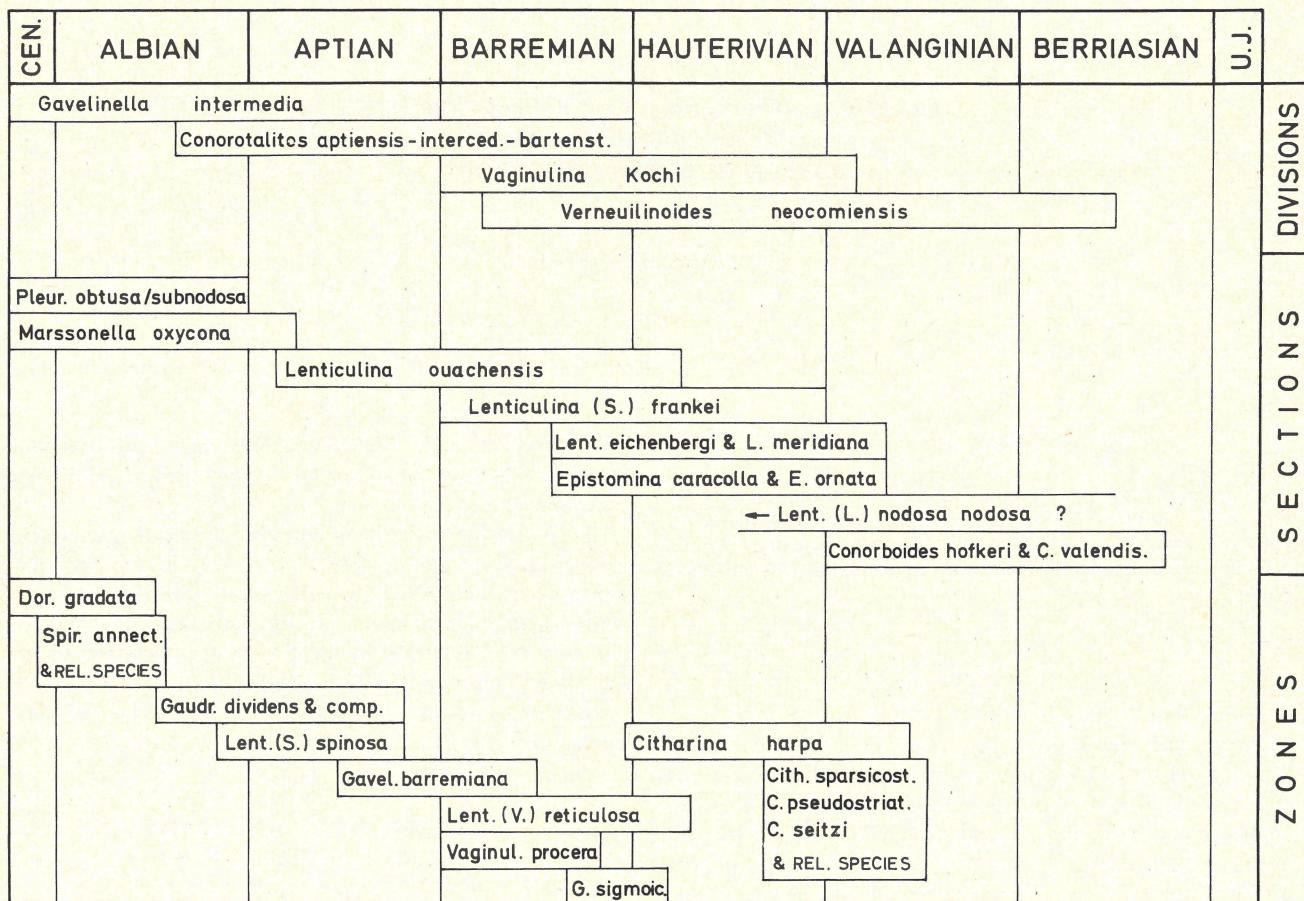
CEN. ALBIAN APTIAN BARREMIAN HAUTERIVIAN VALANGINIAN BERRIASIAN U.J.

Gavelinella intermedia
Conorotalitos aptiensis - interced. - bartenst.
Vaginulina Kochi
Verneuilinoides neocomiensis

DIVISIONS

Pleur. obtusa/subnodosa
Marssonella oxycona
Lenticulina ouachensis
Lenticulina (S.) frankei
Lent. eichenbergi & L. meridiana
Epistomina caracolla & E. ornata
← Lent. (L.) nodosa nodosa ?
Conorboides hofkeri & C. valendis.

SECTIONS

Dor. gradata
Spir. annect. & REL. SPECIES
Gaudr. dividens & comp.
Lent. (S.) spinosa
Citharina harpa
Gavel. barremiana
Cith. sparsicost. C. pseudostriat. C. seitzi & REL. SPECIES
Lent. (V.) reticulosa
Vaginul. procera
G. sigmoic.

ZONES